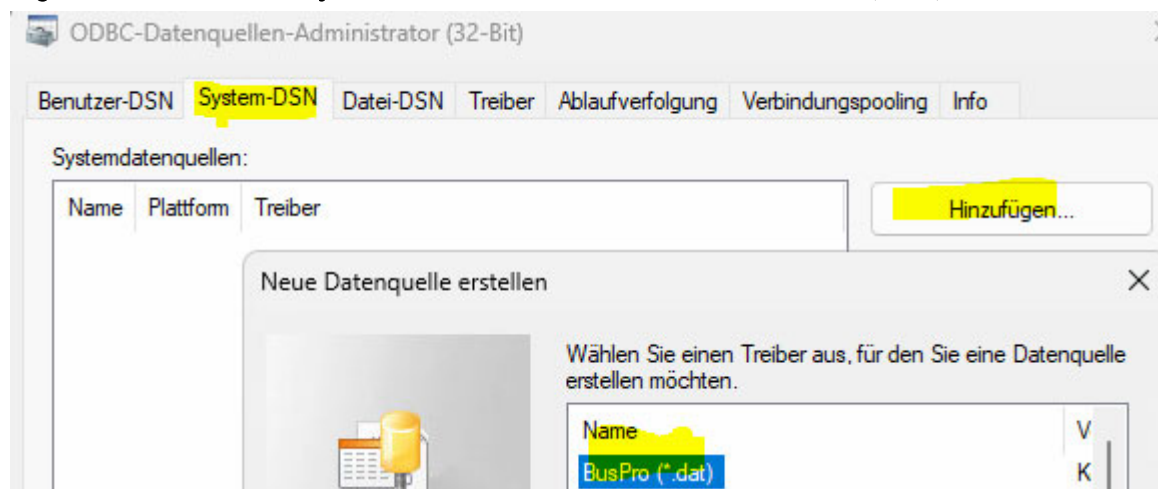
ODBC-Datenquellen-Administrator (32-Bit)

Benutzer-DSN System-DSN Datei-DSN Treiber Ablaufverfolgung Verbindungspooling Info

Systemdatenquellen:

| Name | Plattform | Treiber |
|---|---|---|

Hinzufügen...

Neue Datenquelle erstellen

×

Wählen Sie einen Treiber aus, für den Sie eine Datenquelle erstellen möchten.

| Name | V |
|---|---|
| BusPro (*.dat) | K |